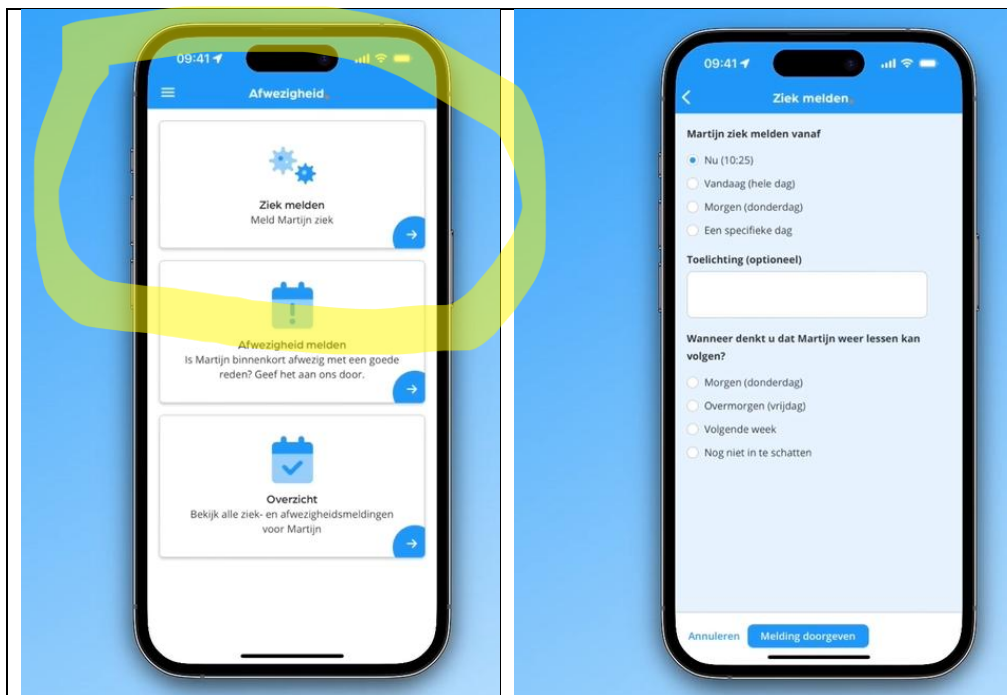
09:41

Afwezigheid

Ziek melden
Meld Martijn ziek

Afwezigheid melden
Is Martijn binnenkort afwezig met een goede reden? Geef het aan ons door.

Overzicht
Bekijk alle ziek- en afwezigheidsmeldingen voor Martijn

09:41

Ziek melden

Martijn ziek melden vanaf

Nu (10:25)

Vandaag (hele dag)

Morgen (donderdag)

Een specifieke dag

Toelichting (optioneel)

Wanneer denkt u dat Martijn weer lessen kan volgen?

Morgen (donderdag)

Overmorgen (vrijdag)

Volgende week

Nog niet in te schatten

Annuleren

Melding doorgeven